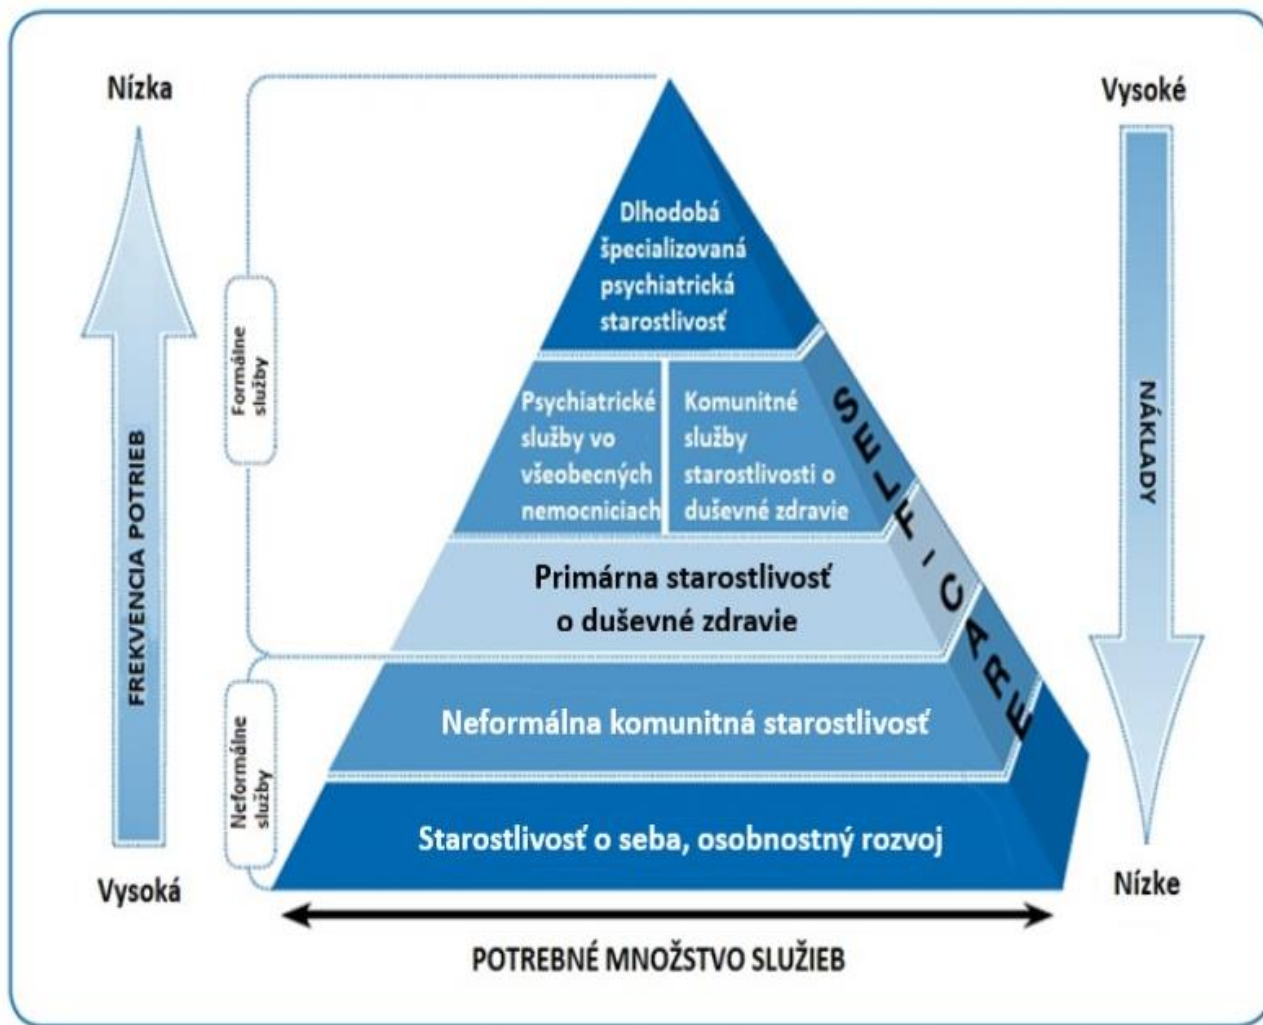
Nízka

FREKVENCIA POTRIEB

Vysoká

Formálne služby

Neformálne služby

Dlhodobá špecializovaná psychiatrická starostlivosť

Psychiatrické služby vo všeobecných nemocniciach

Komunitné služby starostlivosti o duševné zdravie

SELF-CARE

Primárna starostlivosť o duševné zdravie

Neformálna komunitná starostlivosť

Starostlivosť o seba, osobnostný rozvoj

Vysoké

NÁKLADY

Nízke

POTREBNÉ MNOŽSTVO SLUŽIEB